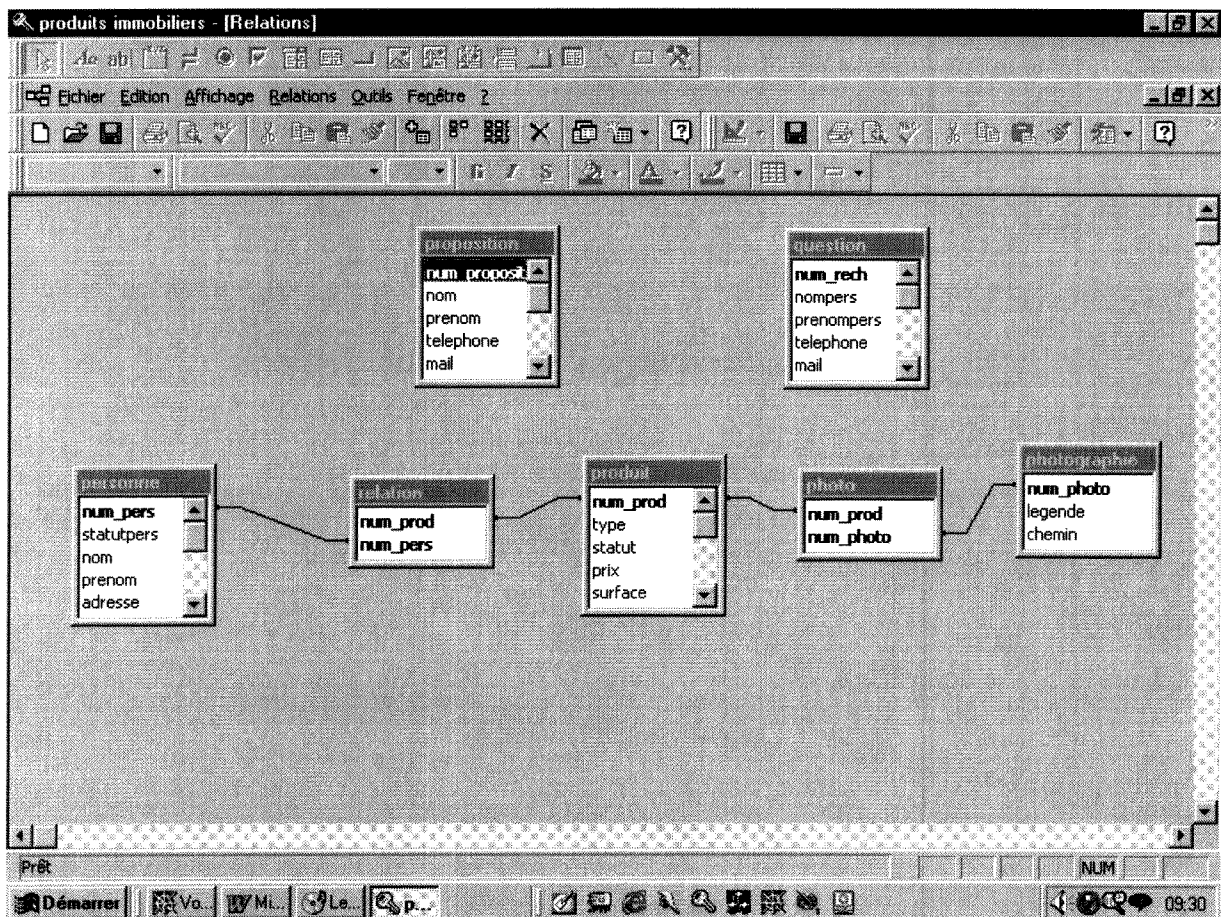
produits immobiliers - [Relations]

Fichier Edition Affichage Relations Outils Fenêtre ?

proposition
num_proposit
nom
prenom
telephone
mail

question
num_rech
nompers
prenompers
telephone
mail

personne
num_pers
statutpers
nom
prenom
adresse

relation
num_prod
num_pers

produit
num_prod
type
statut
prix
surface

photo
num_prod
num_photo

photographie
num_photo
legende
chemin

Prêt
NUM

Démarrer | Vo... | Mi... | Le... | p...
09:30